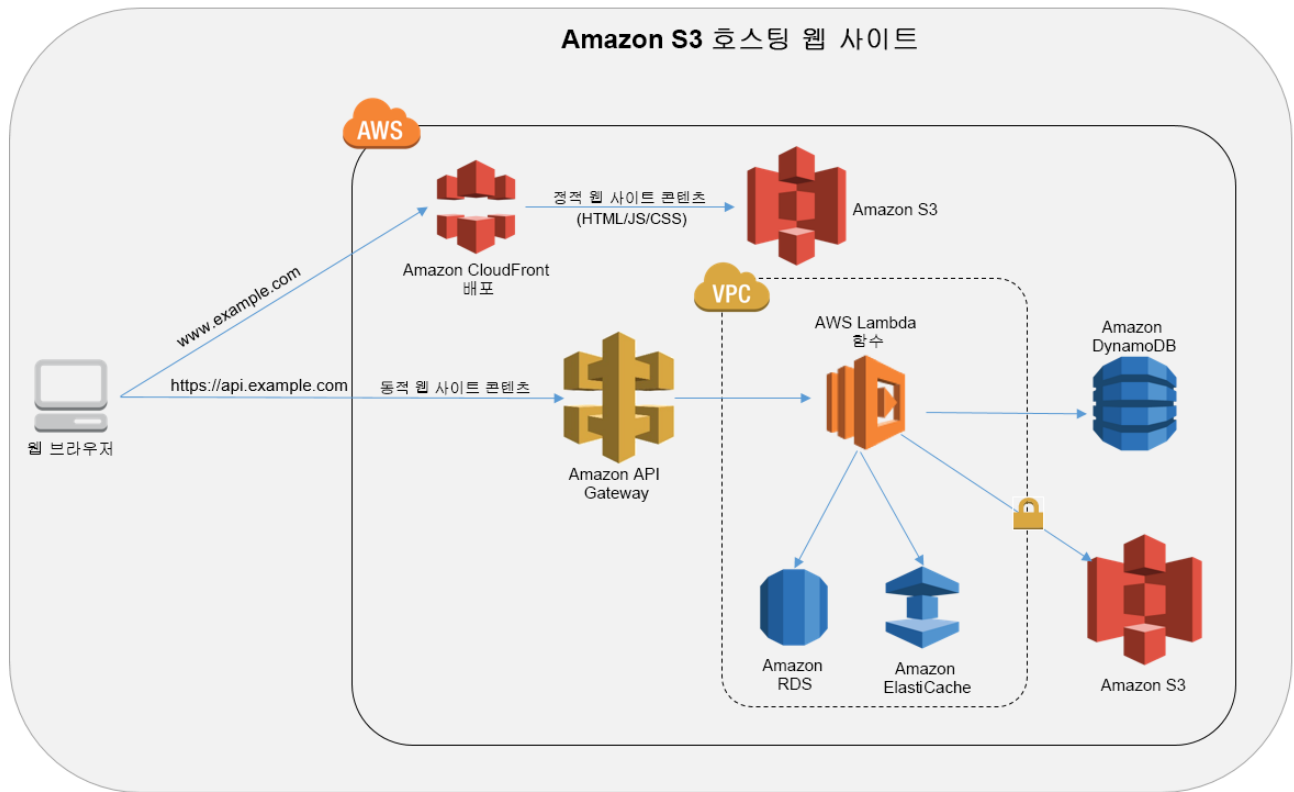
Amazon S3 호스팅 웹 사이트

AWS

정적 웹 사이트 콘텐츠
(HTML/JS/CSS)

Amazon S3

Amazon CloudFront
배포

www.example.com

VPC

AWS Lambda
함수

Amazon
DynamoDB

https://api.example.com

동적 웹 사이트 콘텐츠

웹 브라우저

Amazon API
Gateway

Amazon
RDS

Amazon
ElastiCache

Amazon S3